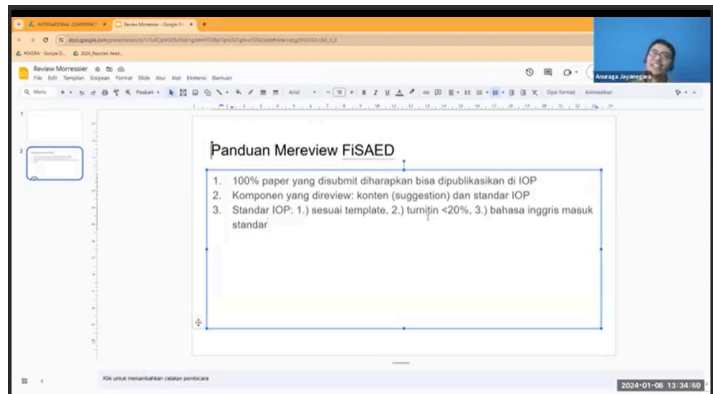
Review Morressier
File Edit Tampilan Sisipkan Format Slide Atur Alat Ekstensi Bantuan

Anuraga Jayanegara

Panduan Mereview FiSAED

1. 100% paper yang disubmit diharapkan bisa dipublikasikan di IOP
2. Komponen yang direview: konten (suggestion) dan standar IOP
3. Standar IOP: 1.) sesuai template, 2.) turnitin <20%, 3.) bahasa inggris masuk standar

Klik untuk menambahkan catatan pembicara

2024-01-08 13:34:60